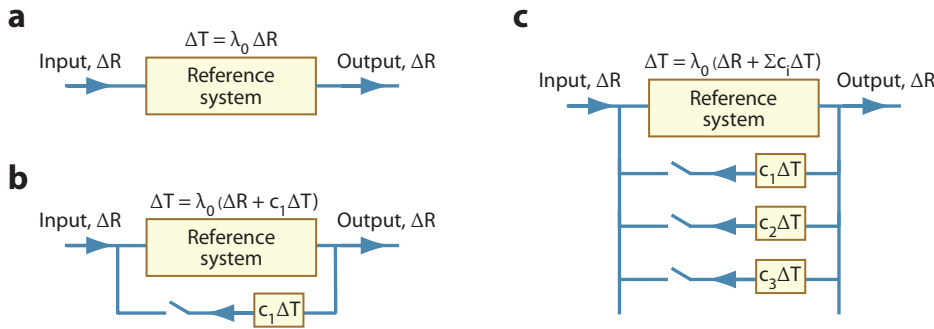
a

$\Delta T = \lambda_0 \Delta R$

Input, ΔR

Reference system

Output, ΔR

b

$\Delta T = \lambda_0 (\Delta R + c_1 \Delta T)$

Input, ΔR

Reference system

Output, ΔR

$c_1 \Delta T$

c

$\Delta T = \lambda_0 (\Delta R + \Sigma c_i \Delta T)$

Input, ΔR

Reference system

Output, ΔR

$c_1 \Delta T$

$c_2 \Delta T$

$c_3 \Delta T$